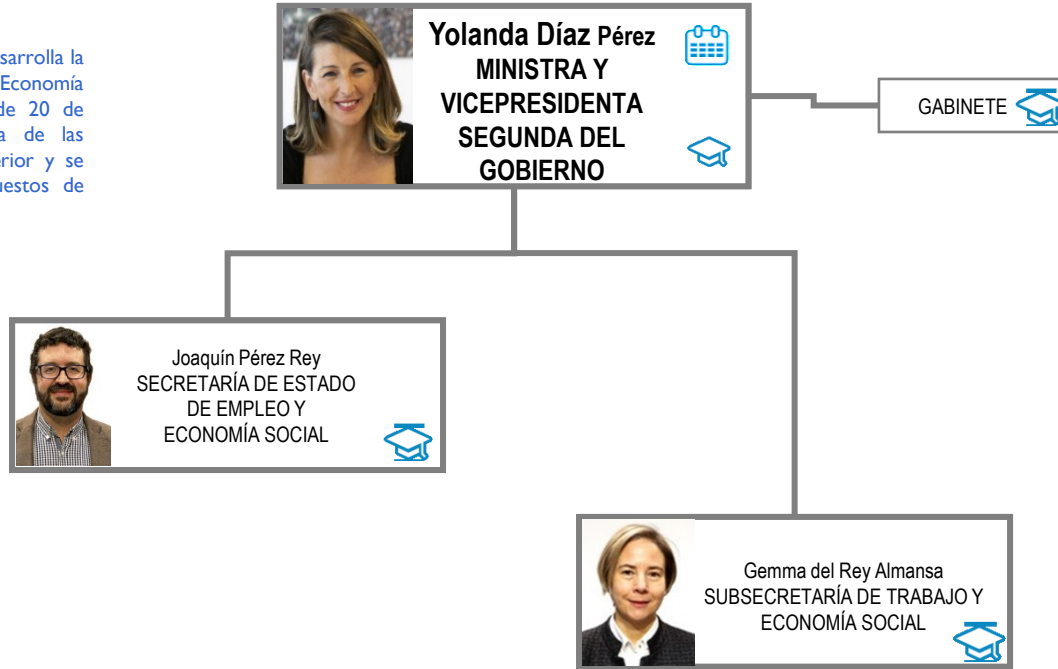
sarrolla la Economía de 20 de a de las erior y se uestos de

Yolanda Díaz Pérez
MINISTRA Y VICEPRESIDENTA SEGUNDA DEL GOBIERNO

GABINETE

Joaquín Pérez Rey
SECRETARÍA DE ESTADO DE EMPLEO Y ECONOMÍA SOCIAL

Gemma del Rey Almansa
SUBSECRETARÍA DE TRABAJO Y ECONOMÍA SOCIAL